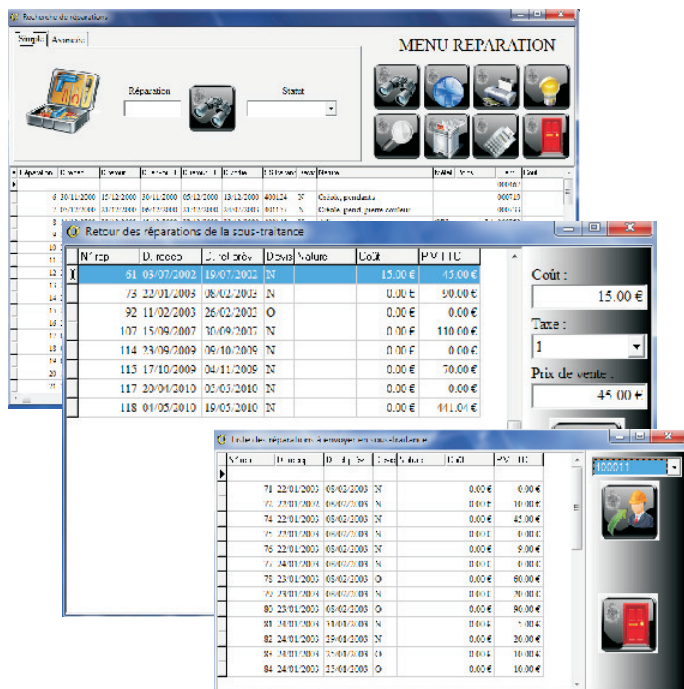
Recherche de réparations

Simple | Avancée

MENU REPARATION

Réparation

Statut

Retour des réparations de la sous-traitance

| N° rep | D. recep | D. rel prév | Devis | Nature | Coût | PV TTC |
|---|---|---|---|---|---|---|
| 61 | 03/07/2002 | 19/07/2002 | N | | 15.00 € | 45.00 € |
| 73 | 22/01/2003 | 08/02/2003 | N | | 0.00 € | 50.00 € |
| 92 | 11/02/2003 | 26/02/2003 | O | | 0.00 € | 0.00 € |
| 107 | 15/09/2007 | 30/09/2007 | N | | 0.00 € | 110.00 € |
| 114 | 23/09/2009 | 09/10/2009 | N | | 0.00 € | 0.00 € |
| 115 | 17/10/2009 | 04/11/2009 | N | | 0.00 € | 70.00 € |
| 117 | 20/04/2010 | 05/05/2010 | N | | 0.00 € | 0.00 € |
| 118 | 04/05/2010 | 19/05/2010 | N | | 0.00 € | 441.04 € |

Coût :
15.00 €
Taxe :
1
Prix de vente :
45.00 €

Liste des réparations à envoyer en sous-traitance

| N° rep | D. recep | D. rel prév | Devis | Nature | Coût | PV TTC |
|---|---|---|---|---|---|---|
| 71 | 22/01/2003 | 08/02/2003 | N | | 0.00 € | 0.00 € |
| 72 | 22/01/2003 | 08/02/2003 | N | | 0.00 € | 0.00 € |
| 74 | 22/01/2003 | 08/02/2003 | N | | 0.00 € | 45.00 € |
| 75 | 22/01/2003 | 08/02/2003 | N | | 0.00 € | 0.00 € |
| 76 | 22/01/2003 | 08/02/2003 | N | | 0.00 € | 9.00 € |
| 77 | 23/01/2003 | 08/02/2003 | N | | 0.00 € | 0.00 € |
| 78 | 23/01/2003 | 08/02/2003 | O | | 0.00 € | 60.00 € |
| 79 | 23/01/2003 | 08/02/2003 | O | | 0.00 € | 70.00 € |
| 80 | 23/01/2003 | 08/02/2003 | O | | 0.00 € | 90.00 € |
| 81 | 24/01/2003 | 29/01/2003 | N | | 0.00 € | 1.00 € |
| 82 | 24/01/2003 | 29/01/2003 | O | | 0.00 € | 20.00 € |
| 83 | 24/01/2003 | 29/01/2003 | N | | 0.00 € | 10.00 € |
| 84 | 24/01/2003 | 29/01/2003 | O | | 0.00 € | 40.00 € |

100011